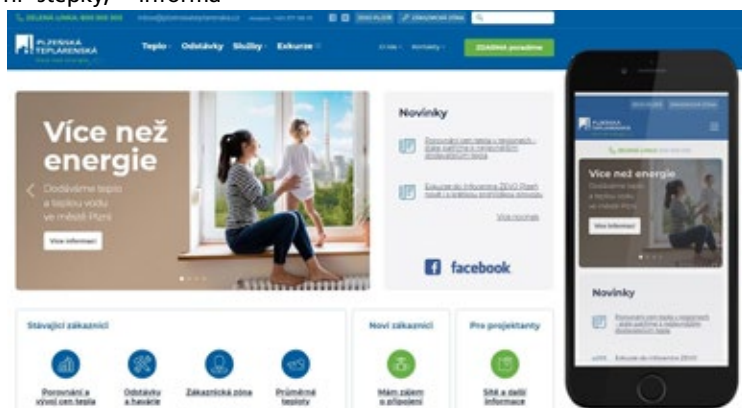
ní" stěpky), "informa

ZELENÁ LINKA 800 300 303

PLZEŇSKÁ TEPLÁRENSKÁ

Teplo Odstávky Služby Exkurze

O nás Kontakty

Zdarma poradíme

Více než energie

Dodáváme teplo a teplou vodu ve městě Plzni

Více informací

Novinky

Porovnání cen tepla v regionech - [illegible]

Exkurze do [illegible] ZEVO Plzeň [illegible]

Více novinek

facebook

Stávající zákazníci

Porovnání a vývoj cen tepla

Odstávky a havárie

Zákaznická zóna

Průměrné teploty

Noví zákazníci

Mám zájem o připojení

Pro projektanty

Sítě a další informace

PLZEŇSKÁ TEPLÁRENSKÁ

ZELENÁ LINKA 800 300 303

Více než energie

Dodáváme teplo a teplou vodu ve městě Plzni

Více informací

Novinky

Porovnání cen tepla v regionech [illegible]

Exkurze do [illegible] ZEVO